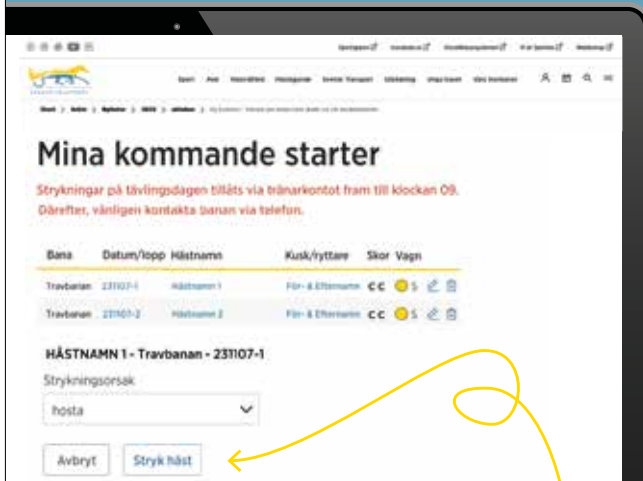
Mina kommande starter

Strykningar på tävlingsdagen tillåts via tränarkontot fram till klockan 09. Därefter, vänligen kontakta banan via telefon.

| Bana | Datum/lopp | Hästnamn | Kusk/ryttare | Skor | Vagn |
|---|---|---|---|---|---|
| Travbanan | 231107-1 | Hästnamn 1 | För- & Efternamn | C C | S |
| Travbanan | 231107-2 | Hästnamn 2 | För- & Efternamn | C C | S |

HÄSTNAMN 1 - Travbanan - 231107-1

Strykningsorsak

hosta

Avbryt

Stryk häst